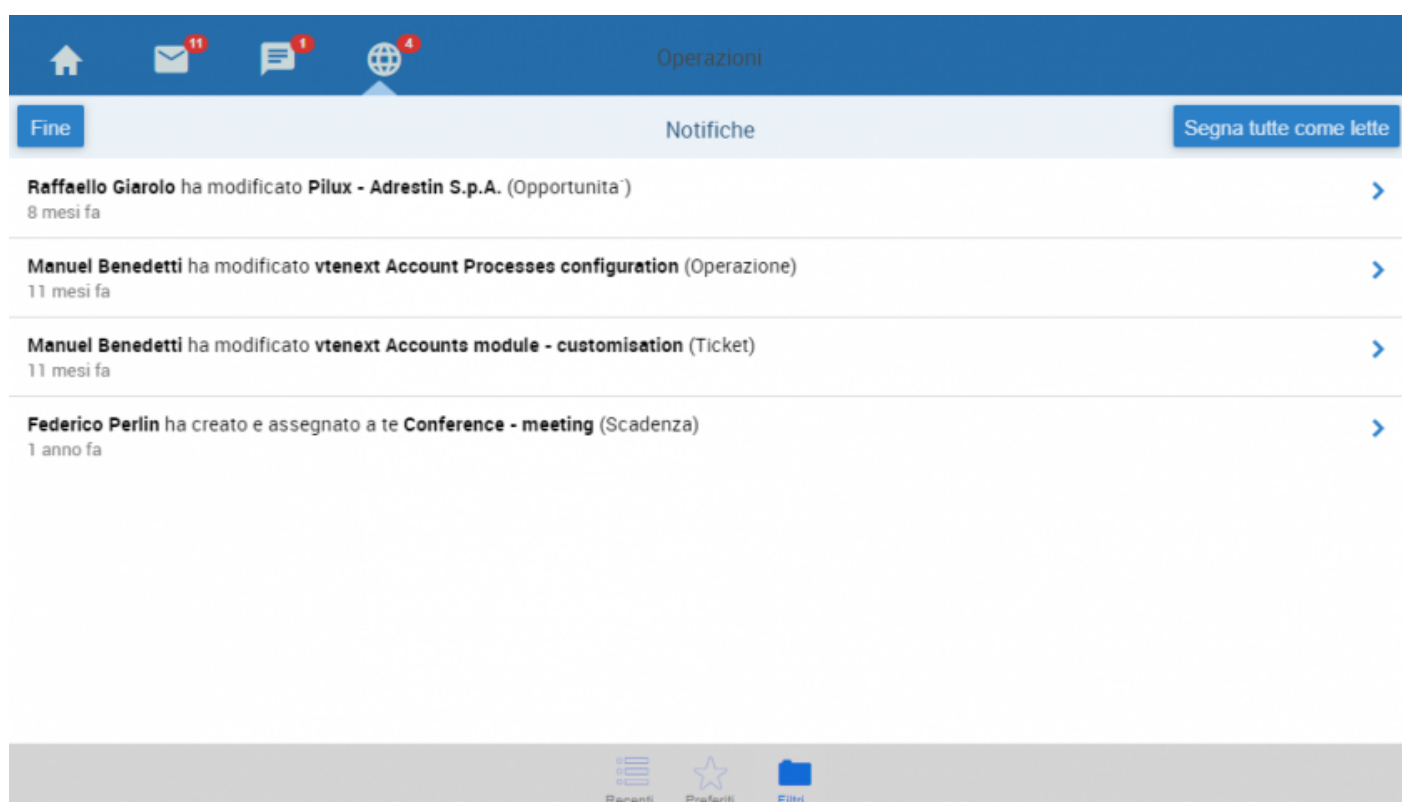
11 1 4 Operazioni

Fine Notifiche Segna tutte come lette

Raffaello Giarolo ha modificato Pilux - Adrestin S.p.A. (Opportunita`)
8 mesi fa

Manuel Benedetti ha modificato vtenext Account Processes configuration (Operazione)
11 mesi fa

Manuel Benedetti ha modificato vtenext Accounts module - customisation (Ticket)
11 mesi fa

Federico Perlin ha creato e assegnato a te Conference - meeting (Scadenza)
1 anno fa

Recenti Preferiti Filtri